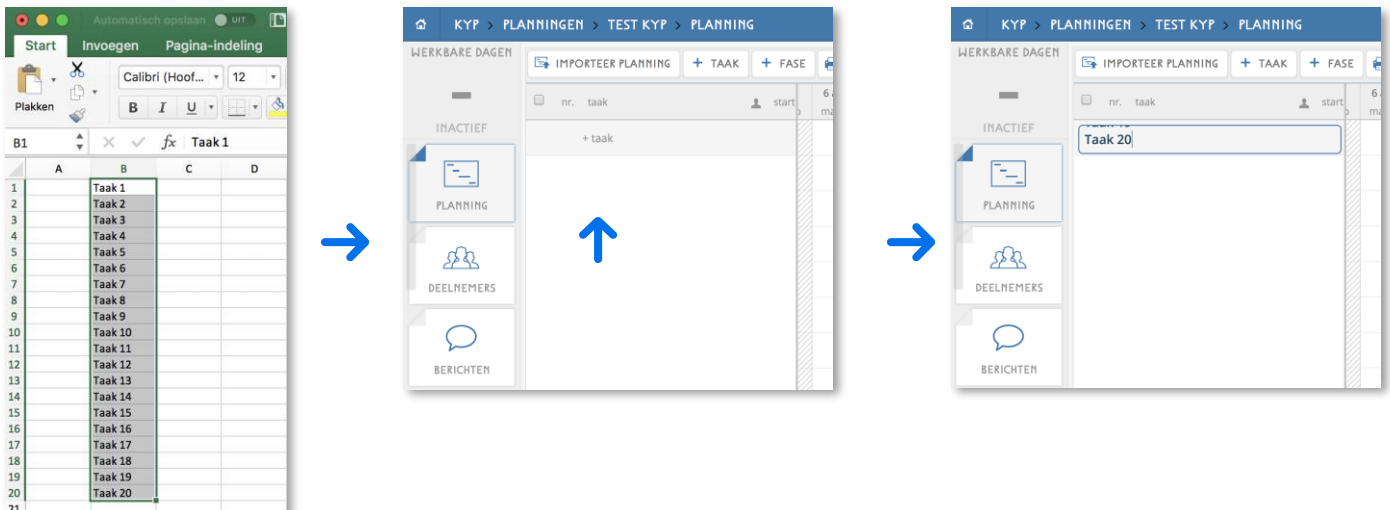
Automatisch opslaan UIT

Start Invoegen Pagina-indeling

Plakken

Calibri (Hoof... 12

B I U

B1 $fx$ Taak 1

| | A | B | C | D |
|---|---|---|---|---|
| 1 | | Taak 1 | | |
| 2 | | Taak 2 | | |
| 3 | | Taak 3 | | |
| 4 | | Taak 4 | | |
| 5 | | Taak 5 | | |
| 6 | | Taak 6 | | |
| 7 | | Taak 7 | | |
| 8 | | Taak 8 | | |
| 9 | | Taak 9 | | |
| 10 | | Taak 10 | | |
| 11 | | Taak 11 | | |
| 12 | | Taak 12 | | |
| 13 | | Taak 13 | | |
| 14 | | Taak 14 | | |
| 15 | | Taak 15 | | |
| 16 | | Taak 16 | | |
| 17 | | Taak 17 | | |
| 18 | | Taak 18 | | |
| 19 | | Taak 19 | | |
| 20 | | Taak 20 | | |
| 21 | | | | |

KYP > PLANNINGEN > TEST KYP > PLANNING

WERKBARE DAGEN

INACTIEF

PLANNING

DEELNEMERS

BERICHTEN

IMPORTEER PLANNING + TAAK + FASE

nr. taak start

+ taak

KYP > PLANNINGEN > TEST KYP > PLANNING

WERKBARE DAGEN

INACTIEF

PLANNING

DEELNEMERS

BERICHTEN

IMPORTEER PLANNING + TAAK + FASE

nr. taak start

Taak 20